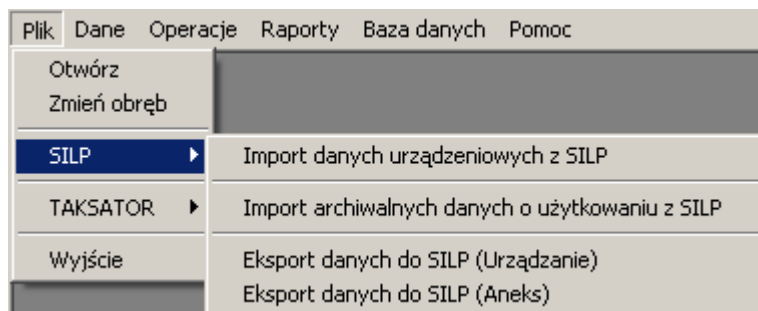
Plik Dane Operacje Raporty Baza danych Pomoc

Otwórz
Zmień obręb

SILP

TAKSATOR

Wyjście

Import danych urządzeniowych z SILP

Import archiwalnych danych o użytkowaniu z SILP

Eksport danych do SILP (Urządzanie)
Eksport danych do SILP (Aneks)